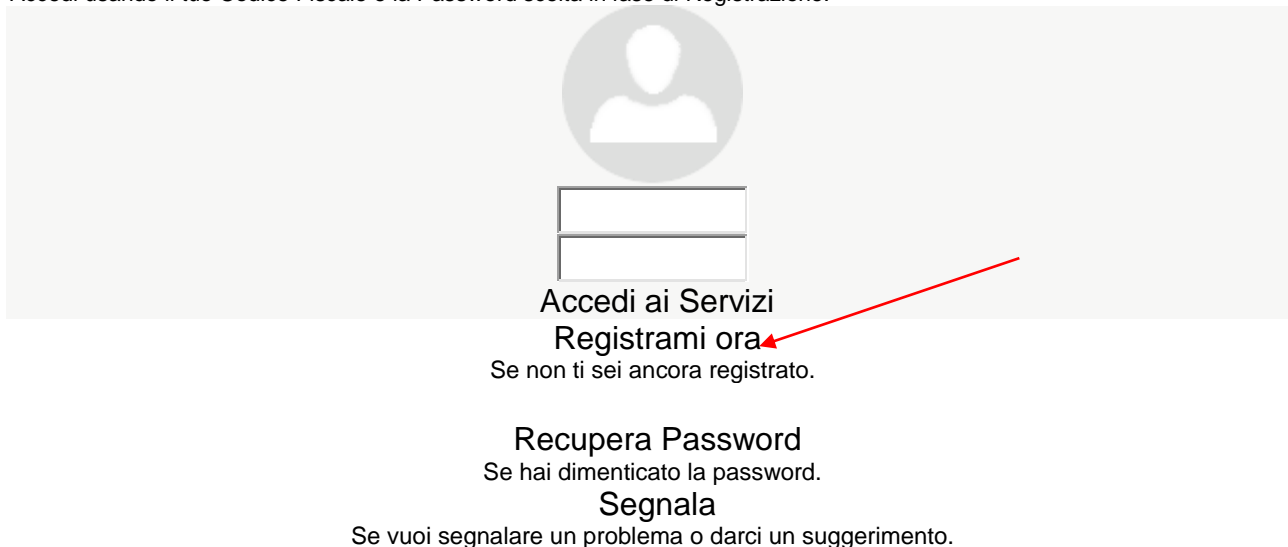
Accedi usando il tuo Codice Fiscale e la Password scelta in fase di Registrazione.

Accedi ai Servizi

Registrami ora

Se non ti sei ancora registrato.

Recupera Password

Se hai dimenticato la password.

Segnala

Se vuoi segnalare un problema o darci un suggerimento.